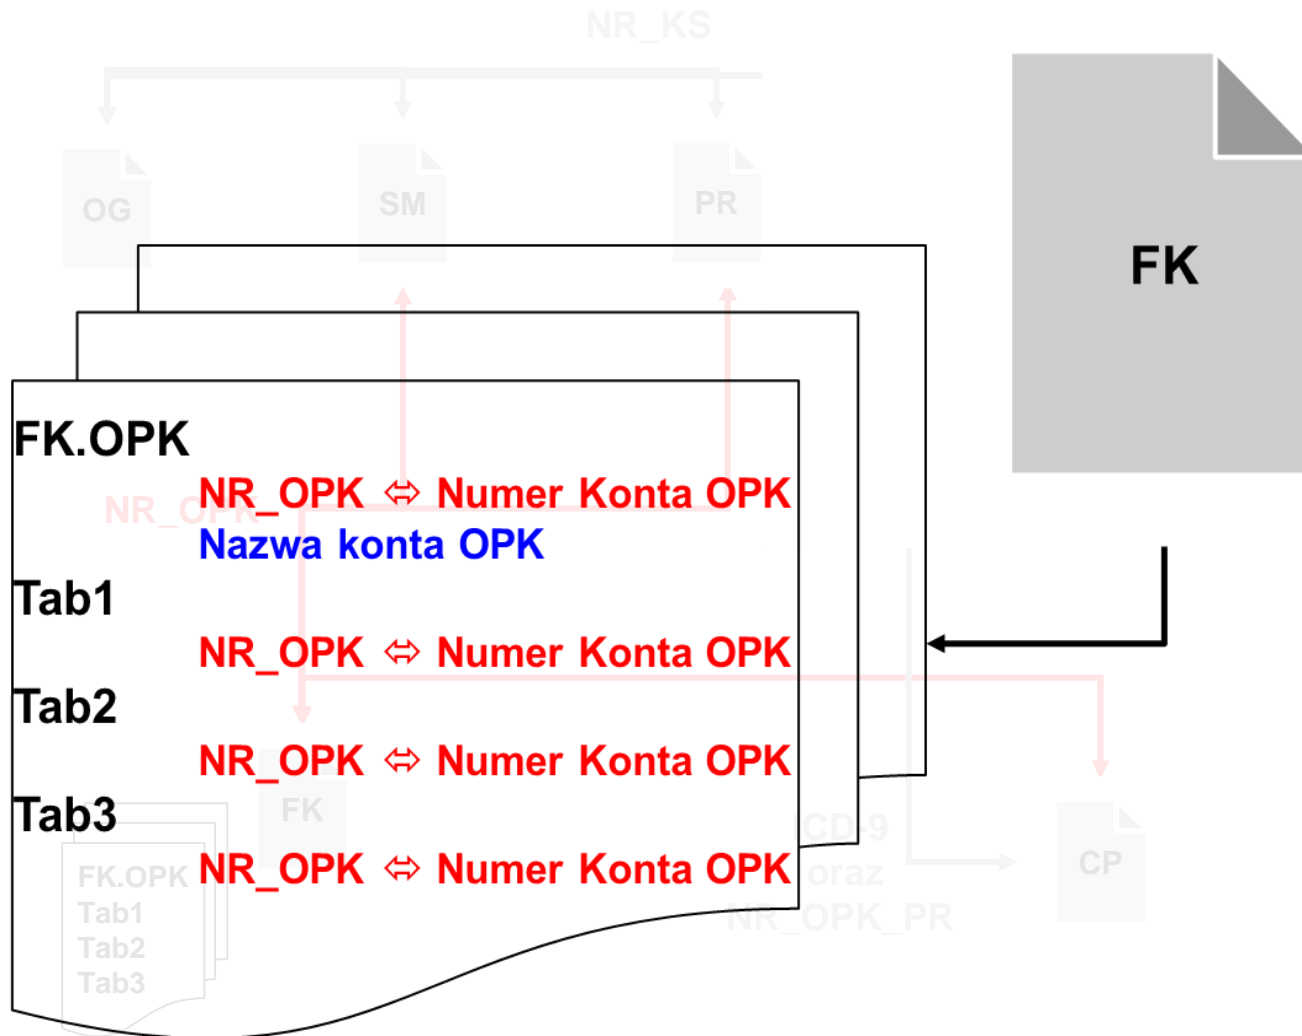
NR_KS

OG

SM

PR

FK

FK.OPK

NR_OPK ⇔ Numer Konta OPK

NR_OPK

Nazwa konta OPK

Tab1

NR_OPK ⇔ Numer Konta OPK

Tab2

NR_OPK ⇔ Numer Konta OPK

Tab3

FK

ICD-9

NR_OPK ⇔ Numer Konta OPK

FK.OPK
Tab1
Tab2
Tab3

oraz
NR_OPK_PR

CP